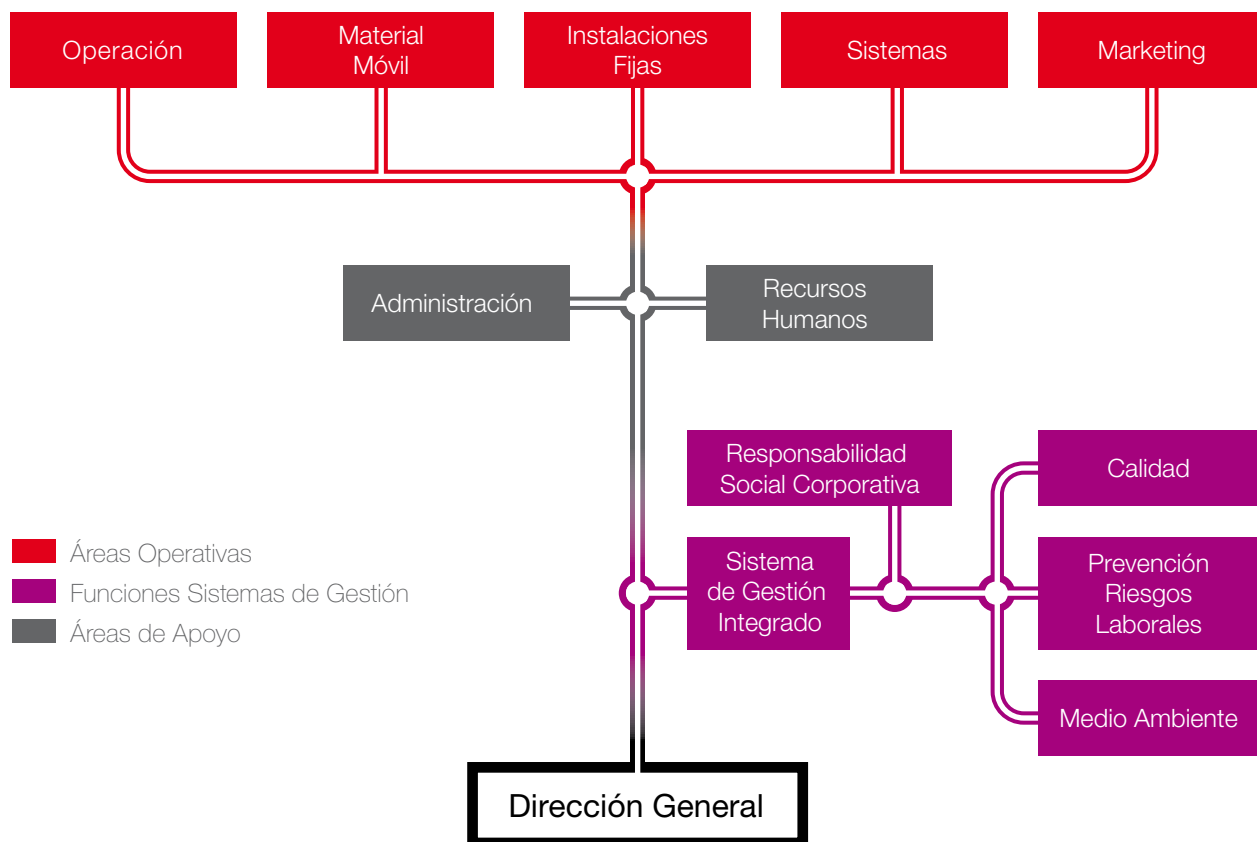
Operación

Material Móvil

Instalaciones Fijas

Sistemas

Marketing

Administración

Recursos Humanos

Responsabilidad Social Corporativa

Calidad

Sistema de Gestión Integrado

Prevención Riesgos Laborales

Medio Ambiente

Áreas Operativas
Funciones Sistemas de Gestión
Áreas de Apoyo

Dirección General